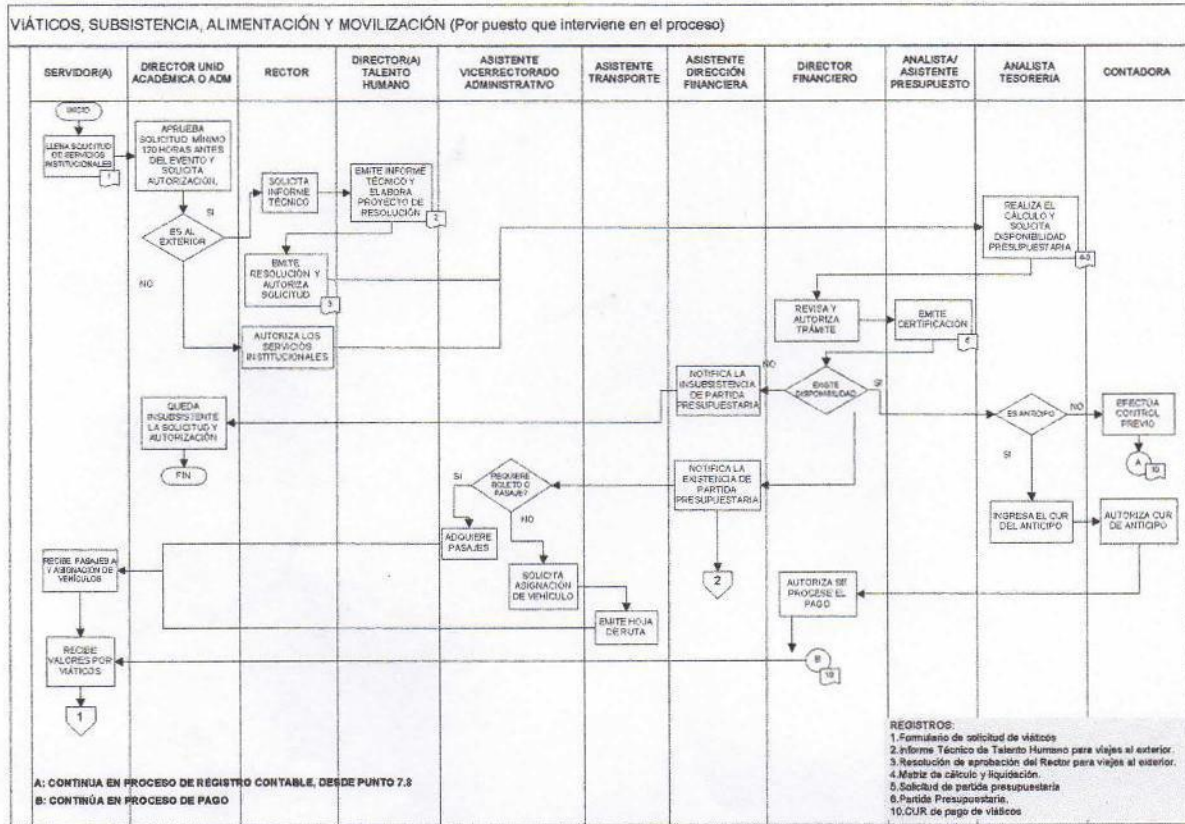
VIÁTICOS, SUBSISTENCIA, ALIMENTACIÓN Y MOVILIZACIÓN (Por puesto que interviene en el proceso)

| SERVIDOR(A) | DIRECTOR UNID ACADÉMICA O ADM | RECTOR | DIRECTOR(A) TALENTO HUMANO | ASISTENTE VICERRECTORADO ADMINISTRATIVO | ASISTENTE TRANSPORTE | ASISTENTE DIRECCIÓN FINANCIERA | DIRECTOR FINANCIERO | ANALISTA/ ASISTENTE PRESUPUESTO | ANALISTA TESORERIA | CONTADORA |
|---|---|---|---|---|---|---|---|---|---|---|

INICIO

LLENA SOLICITUD DE SERVICIOS INSTITUCIONALES

1

APRUEBA SOLICITUD MÍNIMO 120 HORAS ANTES DEL EVENTO Y SOLICITA AUTORIZACIÓN.

ES AL EXTERIOR

SI

NO

SOLICITA INFORME TÉCNICO

EMITE INFORME TÉCNICO Y ELABORA PROYECTO DE RESOLUCIÓN

2

EMITE RESOLUCIÓN Y AUTORIZA SOLICITUD

3

AUTORIZA LOS SERVICIOS INSTITUCIONALES

REALIZA EL CÁLCULO Y SOLICITA DISPONIBILIDAD PRESUPUESTARIA

4-5

REVISA Y AUTORIZA TRÁMITE

EMITE CERTIFICACIÓN

6

EXISTE DISPONIBILIDAD

NO

SI

NOTIFICA LA INSUBSISTENCIA DE PARTIDA PRESUPUESTARIA

QUEDA INSUBSISTENTE LA SOLICITUD Y AUTORIZACIÓN

FIN

ES ANTICIPO

NO

SI

EFECTÚA CONTROL PREVIO

A

10

NOTIFICA LA EXISTENCIA DE PARTIDA PRESUPUESTARIA

REQUIERE BOLETO O PASAJE?

SI

NO

ADQUIERE PASAJES

SOLICITA ASIGNACIÓN DE VEHÍCULO

EMITE HOJA DE RUTA

2

INGRESA EL CUR DEL ANTICIPO

AUTORIZA CUR DE ANTICIPO

RECIBE PASAJES A Y ASIGNACIÓN DE VEHÍCULOS

AUTORIZA SE PROCESE EL PAGO

RECIBE VALORES POR VIÁTICOS

B

10

1

A: CONTINUA EN PROCESO DE REGISTRO CONTABLE, DESDE PUNTO 7.8

B: CONTINÚA EN PROCESO DE PAGO

REGISTROS:
1.Formulario de solicitud de viáticos
2.Informe Técnico de Talento Humano para viajes al exterior.
3.Resolución de aprobación del Rector para viajes al exterior.
4.Matriz de cálculo y liquidación.
5.Solicitud de partida presupuestaria
6.Partida Presupuestaria.
10.CUR de pago de viáticos